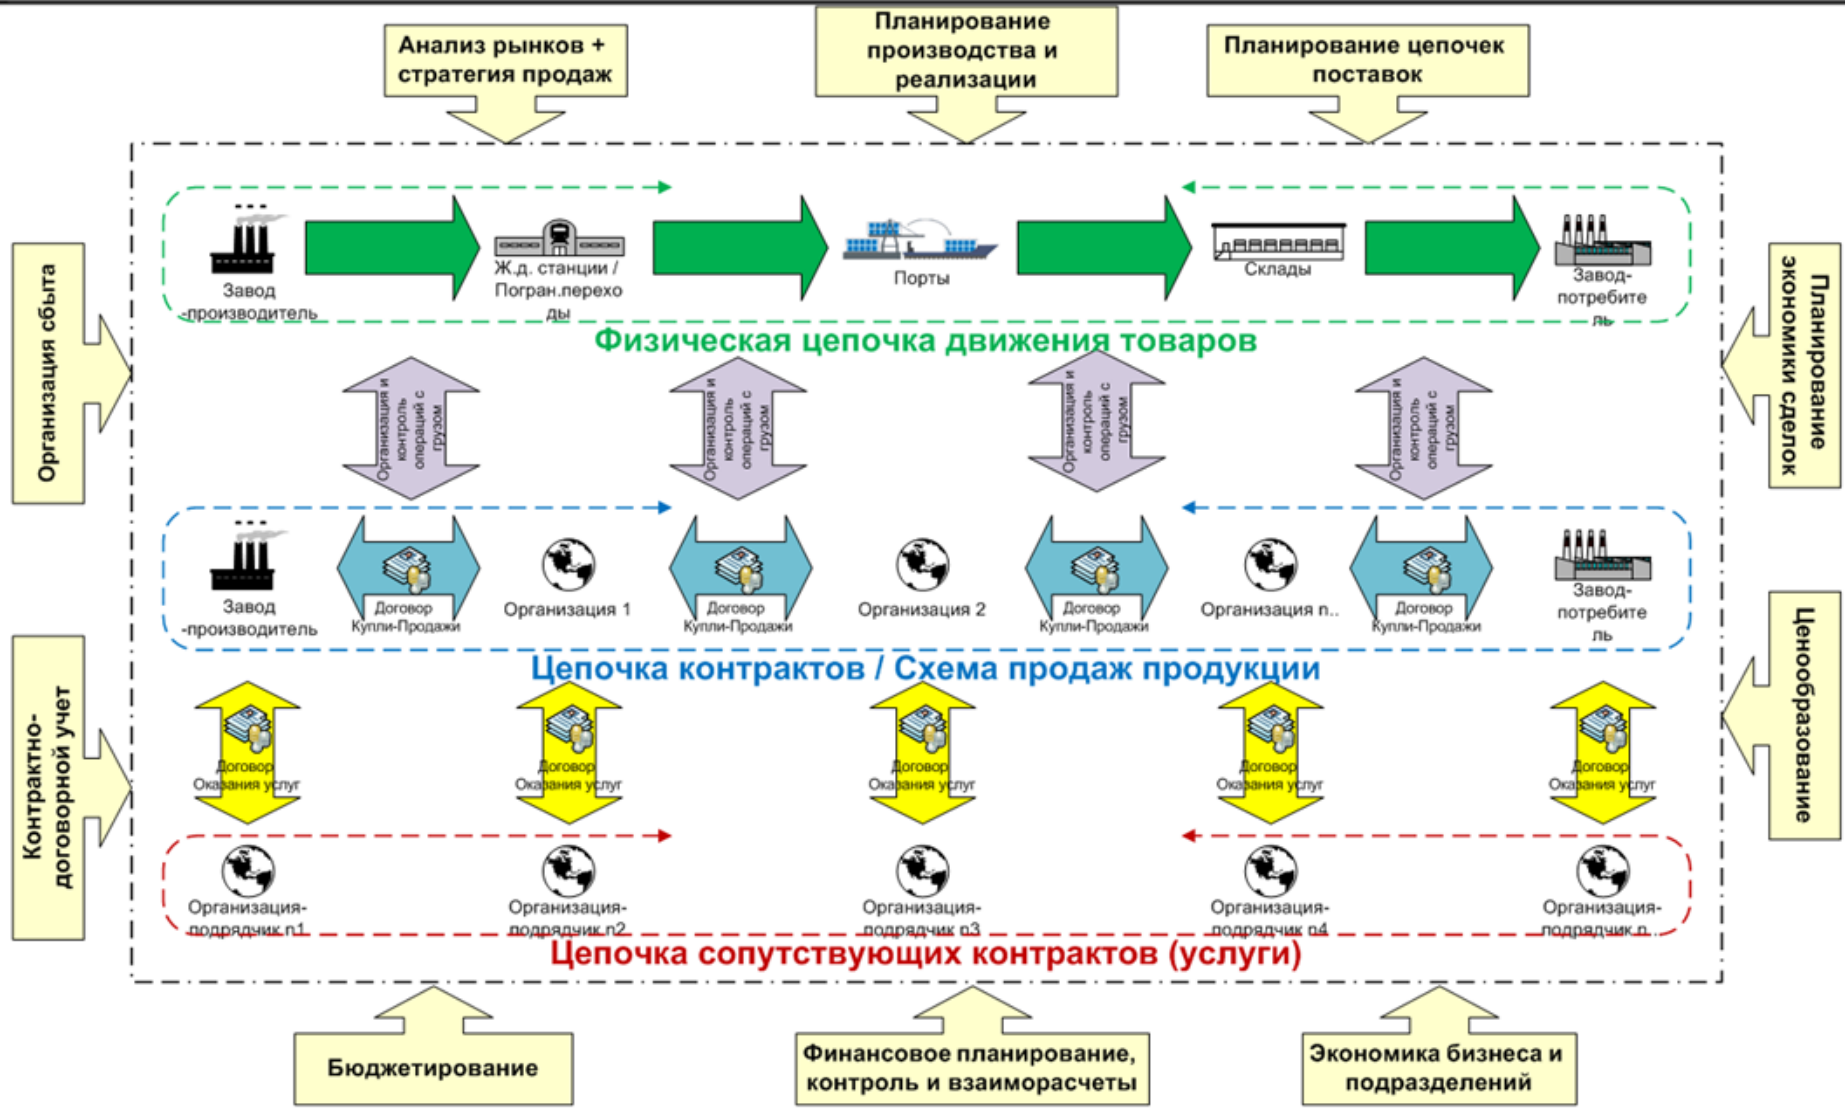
Анализ рынков + стратегия продаж

Планирование производства и реализации

Планирование цепочек поставок

Организация сбыта

Планирование экономики сделок

Завод -производитель

Ж.д. станции / Погран.переходы

Порты

Склады

Завод-потребитель

Физическая цепочка движения товаров

Организация и контроль операций с грузом

Организация и контроль операций с грузом

Организация и контроль операций с грузом

Организация и контроль операций с грузом

Завод -производитель

Договор Купли-Продажи

Организация 1

Договор Купли-Продажи

Организация 2

Договор Купли-Продажи

Организация n..

Договор Купли-Продажи

Завод-потребитель

Цепочка контрактов / Схема продаж продукции

Контрактно-договорной учет

Ценообразование

Договор Оказания услуг

Договор Оказания услуг

Договор Оказания услуг

Договор Оказания услуг

Договор Оказания услуг

Организация-подрядчик n1

Организация-подрядчик n2

Организация-подрядчик n3

Организация-подрядчик n4

Организация-подрядчик n..

Цепочка сопутствующих контрактов (услуги)

Бюджетирование

Финансовое планирование, контроль и взаиморасчеты

Экономика бизнеса и подразделений